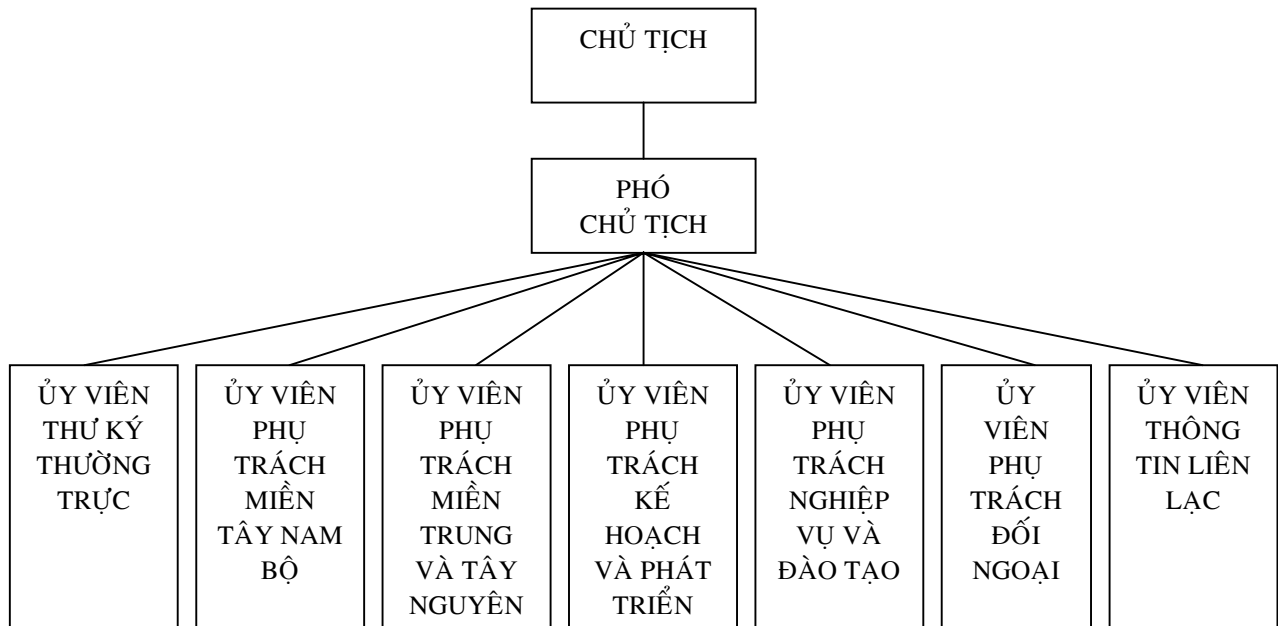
CHỦ TỊCH

PHÓ CHỦ TỊCH

ỦY VIÊN THƯ KÝ THƯỜNG TRỰC

ỦY VIÊN PHỤ TRÁCH MIỀN TÂY NAM BỘ

ỦY VIÊN PHỤ TRÁCH MIỀN TRUNG VÀ TÂY NGUYÊN

ỦY VIÊN PHỤ TRÁCH KẾ HOẠCH VÀ PHÁT TRIỂN

ỦY VIÊN PHỤ TRÁCH NGHIỆP VỤ VÀ ĐÀO TẠO

ỦY VIÊN PHỤ TRÁCH ĐỐI NGOẠI

ỦY VIÊN THÔNG TIN LIÊN LẠC